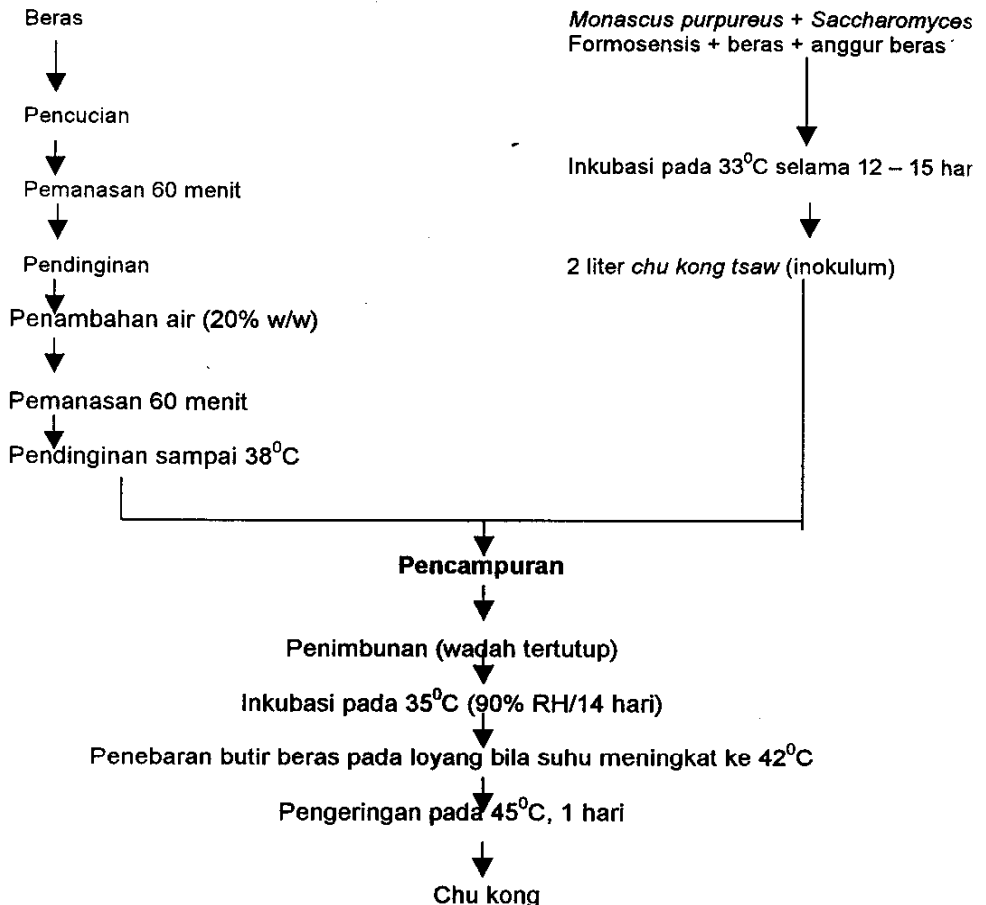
Beras

Pencucian

Pemanasan 60 menit

Pendinginan

Penambahan air (20% w/w)

Pemanasan 60 menit

Pendinginan sampai 38$^0$C

Monascus purpureus + Saccharomyces Formosensis + beras + anggur beras

Inkubasi pada 33$^0$C selama 12 – 15 har

2 liter chu kong tsaw (inokulum)

Pencampuran

Penimbunan (wadah tertutup)

Inkubasi pada 35$^0$C (90% RH/14 hari)

Penebaran butir beras pada loyang bila suhu meningkat ke 42$^0$C

Pengeringan pada 45$^0$C, 1 hari

Chu kong